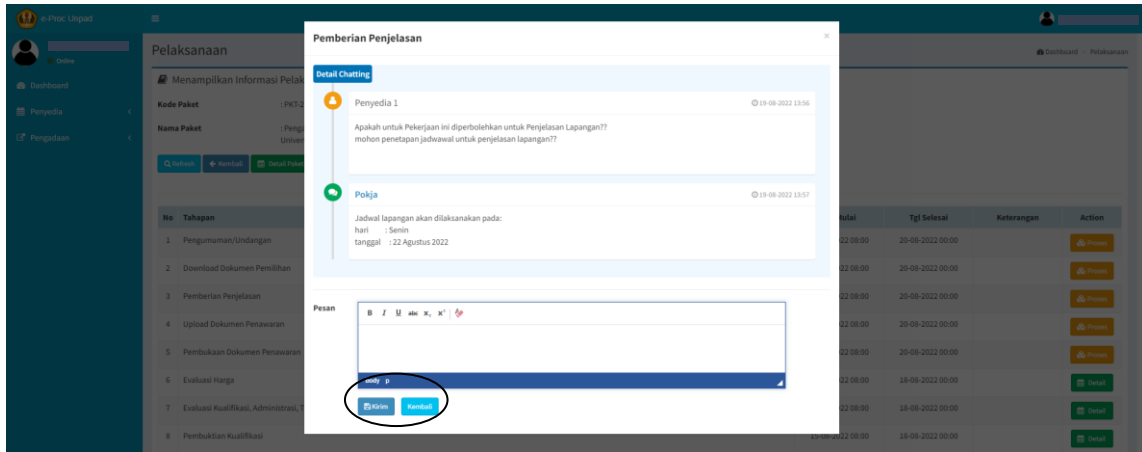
e-Proc Unpad

Online

Dashboard

Penyedia

Pengadaan

Pelaksanaan

Dashboard > Pelaksanaan

Menampilkan Informasi Pelak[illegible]

Kode Paket : PKT-2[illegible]

Nama Paket : Peng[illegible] Univer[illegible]

Refresh | Kembali | Detail Paket

| No | Tahapan | Mulai | Tgl Selesai | Keterangan | Action |
|---|---|---|---|---|---|
| 1 | Pengumuman/Undangan | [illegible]22 08:00 | 20-08-2022 00:00 | | Proses |
| 2 | Download Dokumen Pemilihan | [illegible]22 08:00 | 20-08-2022 00:00 | | Proses |
| 3 | Pemberian Penjelasan | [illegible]22 08:00 | 20-08-2022 00:00 | | Proses |
| 4 | Upload Dokumen Penawaran | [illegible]22 08:00 | 20-08-2022 00:00 | | Proses |
| 5 | Pembukaan Dokumen Penawaran | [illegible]22 08:00 | 20-08-2022 00:00 | | Proses |
| 6 | Evaluasi Harga | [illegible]22 08:00 | 18-08-2022 00:00 | | Detail |
| 7 | Evaluasi Kualifikasi, Administrasi, T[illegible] | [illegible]22 08:00 | 18-08-2022 00:00 | | Detail |
| 8 | Pembuktian Kualifikasi | 15-08-2022 08:00 | 18-08-2022 00:00 | | Detail |

Pemberian Penjelasan

×

Detail Chatting

Penyedia 1

19-08-2022 13:56

Apakah untuk Pekerjaan ini diperbolehkan untuk Penjelasan Lapangan??
mohon penetapan jadwawal untuk penjelasan lapangan??

Pokja

19-08-2022 13:57

Jadwal lapangan akan dilaksanakan pada:
hari : Senin
tanggal : 22 Agustus 2022

Pesan

B I U abc x, x²

body p

Kirim

Kembali